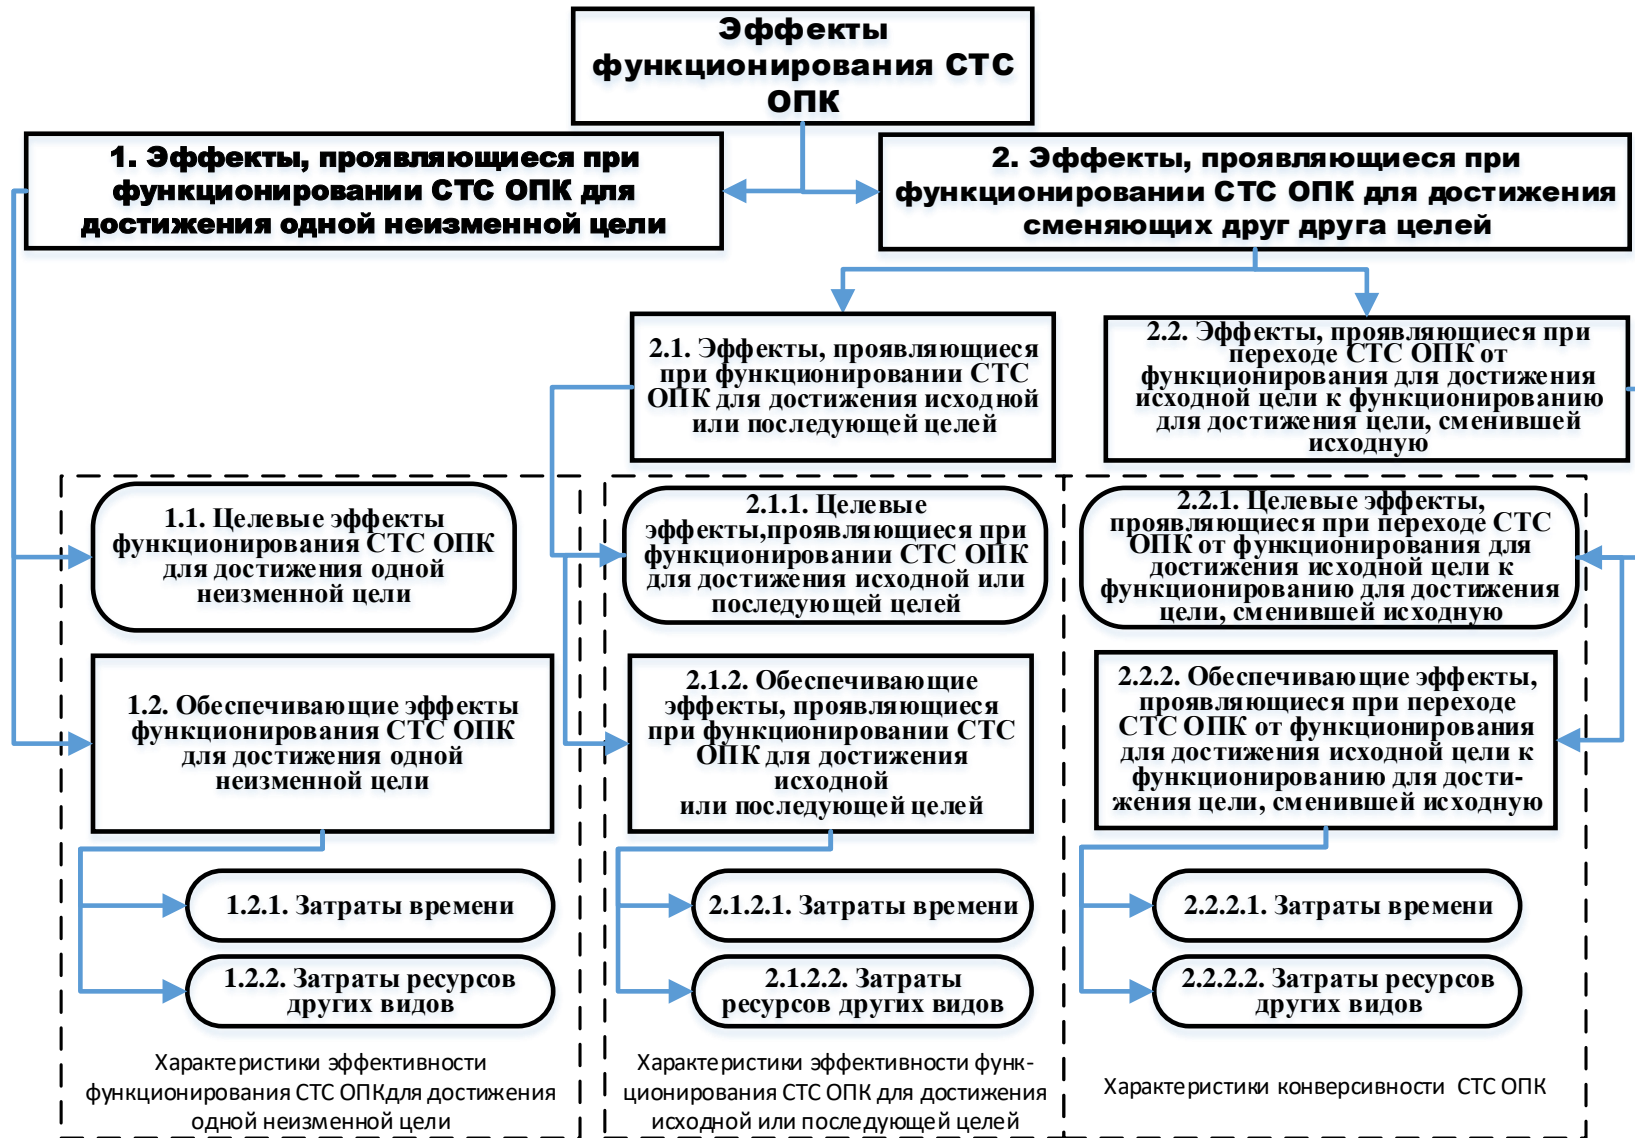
Эффекты функционирования СТС ОПК

1. Эффекты, проявляющиеся при функционировании СТС ОПК для достижения одной неизменной цели

2. Эффекты, проявляющиеся при функционировании СТС ОПК для достижения сменяющих друг друга целей

2.1. Эффекты, проявляющиеся при функционировании СТС ОПК для достижения исходной или последующей целей

2.2. Эффекты, проявляющиеся при переходе СТС ОПК от функционирования для достижения исходной цели к функционированию для достижения цели, сменившей исходную

1.1. Целевые эффекты функционирования СТС ОПК для достижения одной неизменной цели

1.2. Обеспечивающие эффекты функционирования СТС ОПК для достижения одной неизменной цели

1.2.1. Затраты времени

1.2.2. Затраты ресурсов других видов

Характеристики эффективности функционирования СТС ОПКдля достижения одной неизменной цели

2.1.1. Целевые эффекты,проявляющиеся при функционировании СТС ОПК для достижения исходной или последующей целей

2.1.2. Обеспечивающие эффекты, проявляющиеся при функционировании СТС ОПК для достижения исходной или последующей целей

2.1.2.1. Затраты времени

2.1.2.2. Затраты ресурсов других видов

Характеристики эффективности функционирования СТС ОПК для достижения исходной или последующей целей

2.2.1. Целевые эффекты, проявляющиеся при переходе СТС ОПК от функционирования для достижения исходной цели к функционированию для достижения цели, сменившей исходную

2.2.2. Обеспечивающие эффекты, проявляющиеся при переходе СТС ОПК от функционирования для достижения исходной цели к функционированию для достижения цели, сменившей исходную

2.2.2.1. Затраты времени

2.2.2.2. Затраты ресурсов других видов

Характеристики конверсивности СТС ОПК